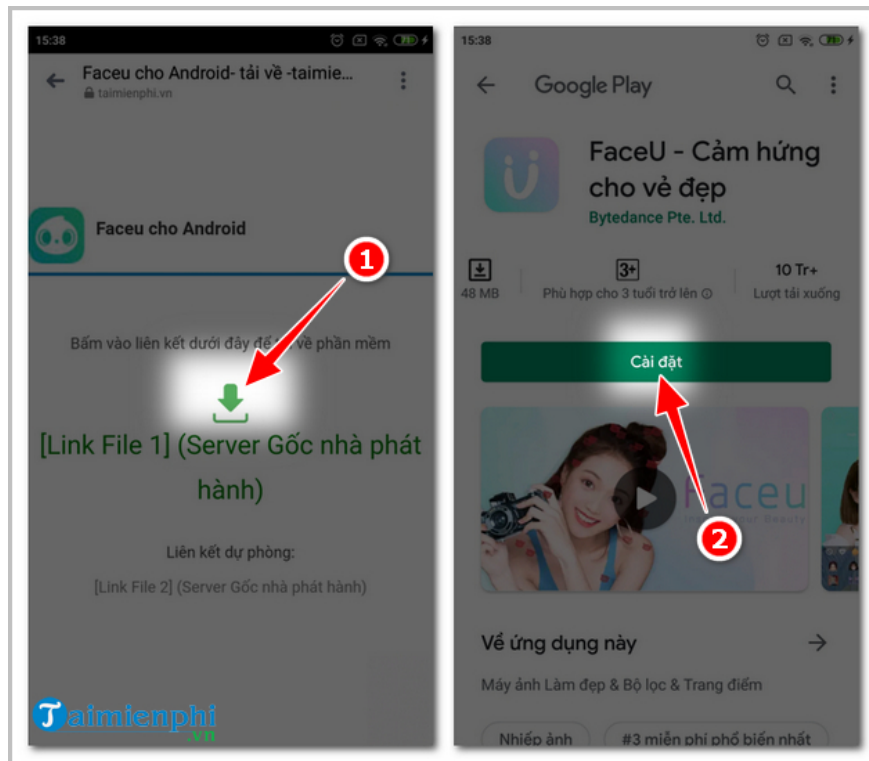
15:38

Faceu cho Android- tải về -taimie
taimienphi.vn

Faceu cho Android

1

Bấm vào liên kết dưới đây để tải về phần mềm

[Link File 1] (Server Gốc nhà phát hành)

Liên kết dự phòng:

[Link File 2] (Server Gốc nhà phát hành)

Taimienphi.vn

15:38

Google Play

FaceU - Cảm hứng cho vẻ đẹp
Bytedance Pte. Ltd.

48 MB

3+
Phù hợp cho 3 tuổi trở lên

10 Tr+
Lượt tải xuống

Cài đặt

Faceu

2

Về ứng dụng này

Máy ảnh Làm đẹp & Bộ lọc & Trang điểm

Nhiếp ảnh

#3 miễn phí phổ biến nhất